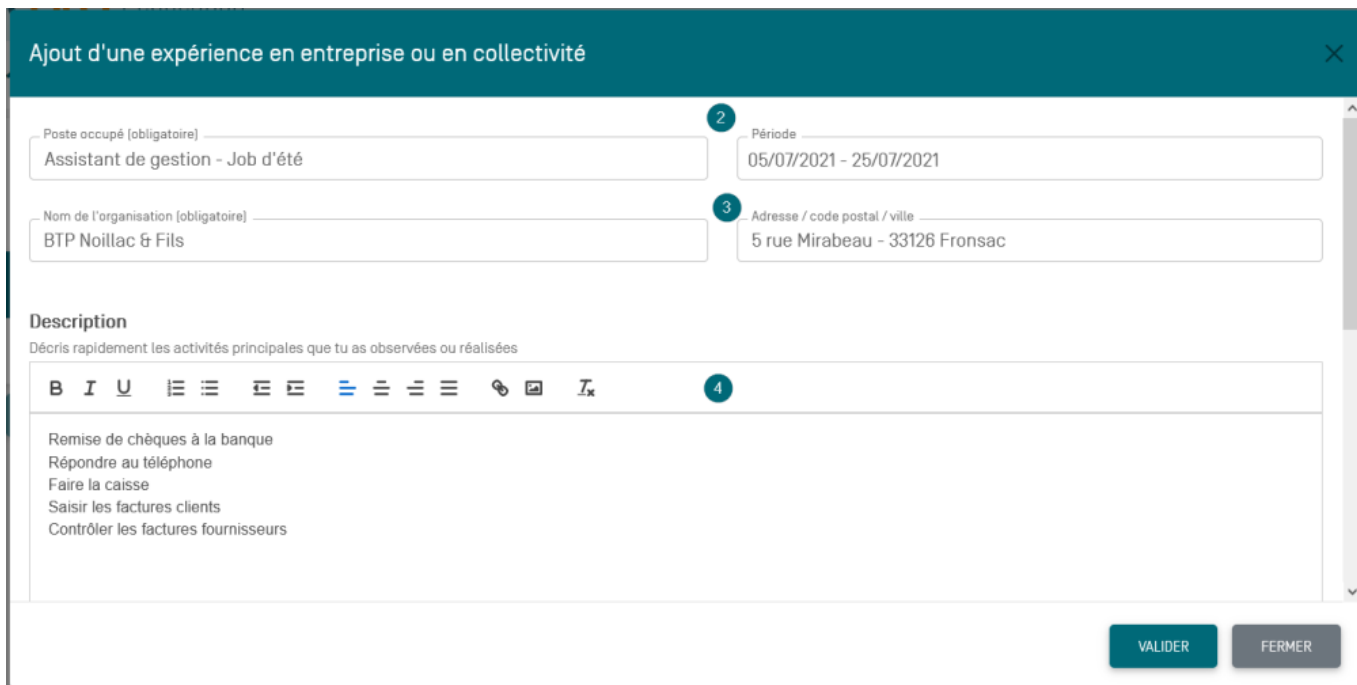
Ajout d'une expérience en entreprise ou en collectivité

×

2

Poste occupé (obligatoire)
Assistant de gestion - Job d'été

Période
05/07/2021 - 25/07/2021

3

Nom de l'organisation (obligatoire)
BTP Noillac & Fils

Adresse / code postal / ville
5 rue Mirabeau - 33126 Fronsac

Description
Décris rapidement les activités principales que tu as observées ou réalisées

B I U

4

Remise de chèques à la banque
Répondre au téléphone
Faire la caisse
Saisir les factures clients
Contrôler les factures fournisseurs

VALIDER

FERMER